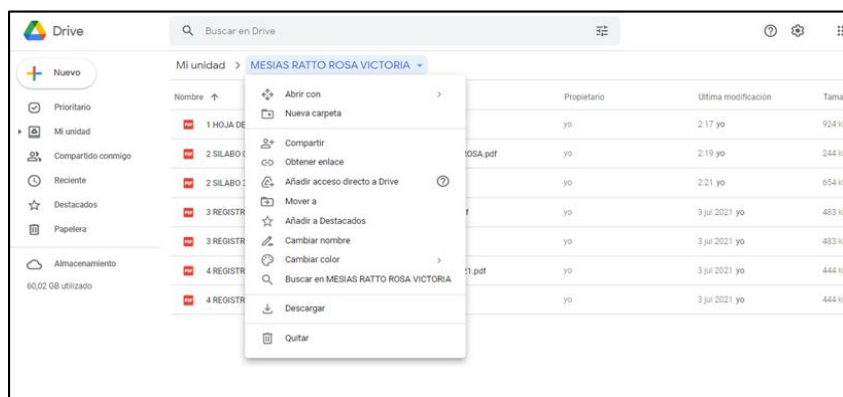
Drive

Buscar en Drive

Nuevo

Prioritario

Mi unidad

Compartido conmigo

Reciente

Destacados

Papelera

Almacenamiento

60,02 GB utilizado

Mi unidad > MESIAS RATTO ROSA VICTORIA

Nombre ↑

| Nombre | Propietario | Última modificación | Tama |
|---|---|---|---|
| 1 HOJA DE | yo | 2:17 yo | 924 k |
| 2 SILABO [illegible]OSA.pdf | yo | 2:19 yo | 244 k |
| 2 SILABO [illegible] | yo | 2:21 yo | 654 k |
| 3 REGISTR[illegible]f | yo | 3 jul 2021 yo | 483 k |
| 3 REGISTR | yo | 3 jul 2021 yo | 483 k |
| 4 REGISTR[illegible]1.pdf | yo | 3 jul 2021 yo | 444 k |
| 4 REGISTR | yo | 3 jul 2021 yo | 444 k |

Abrir con
Nueva carpeta
Compartir
Obtener enlace
Añadir acceso directo a Drive
Mover a
Añadir a Destacados
Cambiar nombre
Cambiar color
Buscar en MESIAS RATTO ROSA VICTORIA
Descargar
Quitar